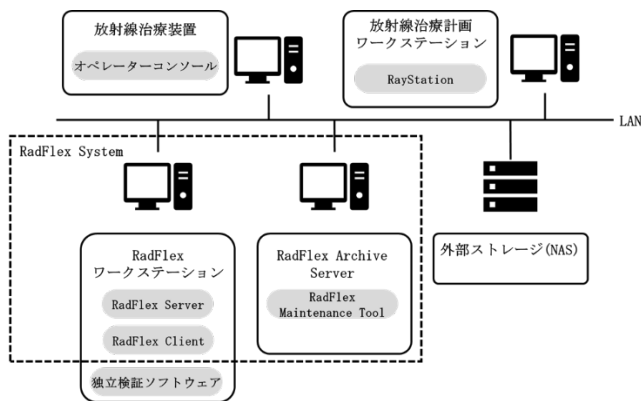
放射線治療装置

オペレーターコンソール

放射線治療計画
ワークステーション

RayStation

LAN

RadFlex System

RadFlex
ワークステーション

RadFlex Server

RadFlex Client

独立検証ソフトウェア

RadFlex Archive
Server

RadFlex
Maintenance Tool

外部ストレージ(NAS)